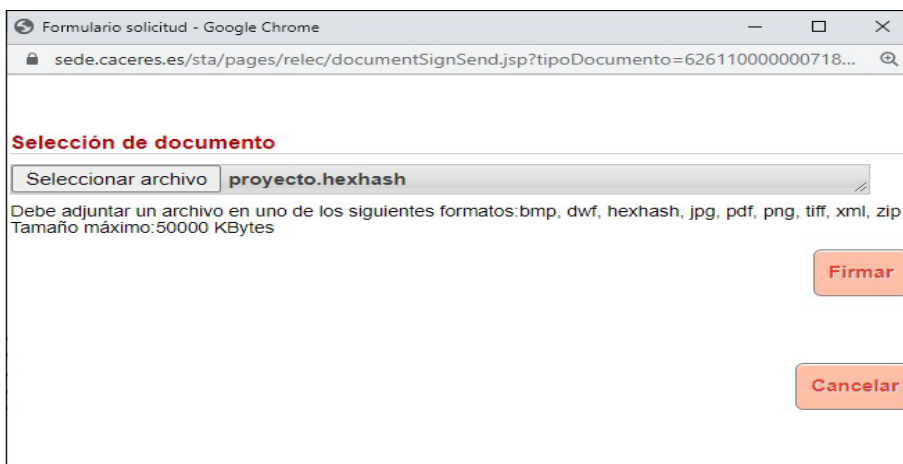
Formulario solicitud - Google Chrome

sede.caceres.es/sta/pages/relec/documentSignSend.jsp?tipoDocumento=626110000000718...

Selección de documento

Seleccionar archivo proyecto.hexhash

Debe adjuntar un archivo en uno de los siguientes formatos:bmp, dwf, hexhash, jpg, pdf, png, tiff, xml, zip
Tamaño máximo:50000 KBytes

Firmar

Cancelar